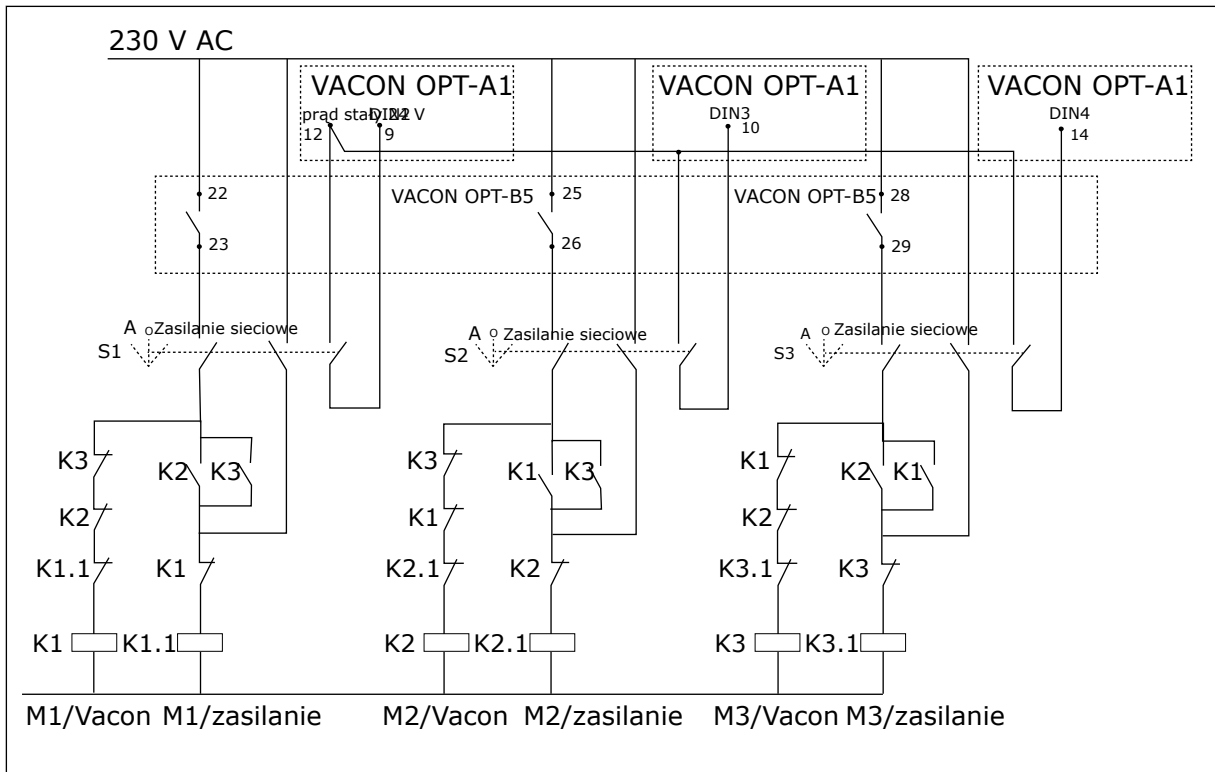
230 V AC

VACON OPT-A1
prad stały 24 V
DIN2
12
9

VACON OPT-A1
DIN3
10

VACON OPT-A1
DIN4
14

22
23

VACON OPT-B5
25
26

VACON OPT-B5
28
29

A
Zasilanie sieciowe
S1

A
Zasilanie sieciowe
S2

A
Zasilanie sieciowe
S3

K3
K2
K3
K2
K1.1
K1
K1
K1.1

K3
K1
K3
K1
K2.1
K2
K2
K2.1

K1
K2
K1
K2
K3.1
K3
K3
K3.1

M1/Vacon M1/zasilanie
M2/Vacon M2/zasilanie
M3/Vacon M3/zasilanie